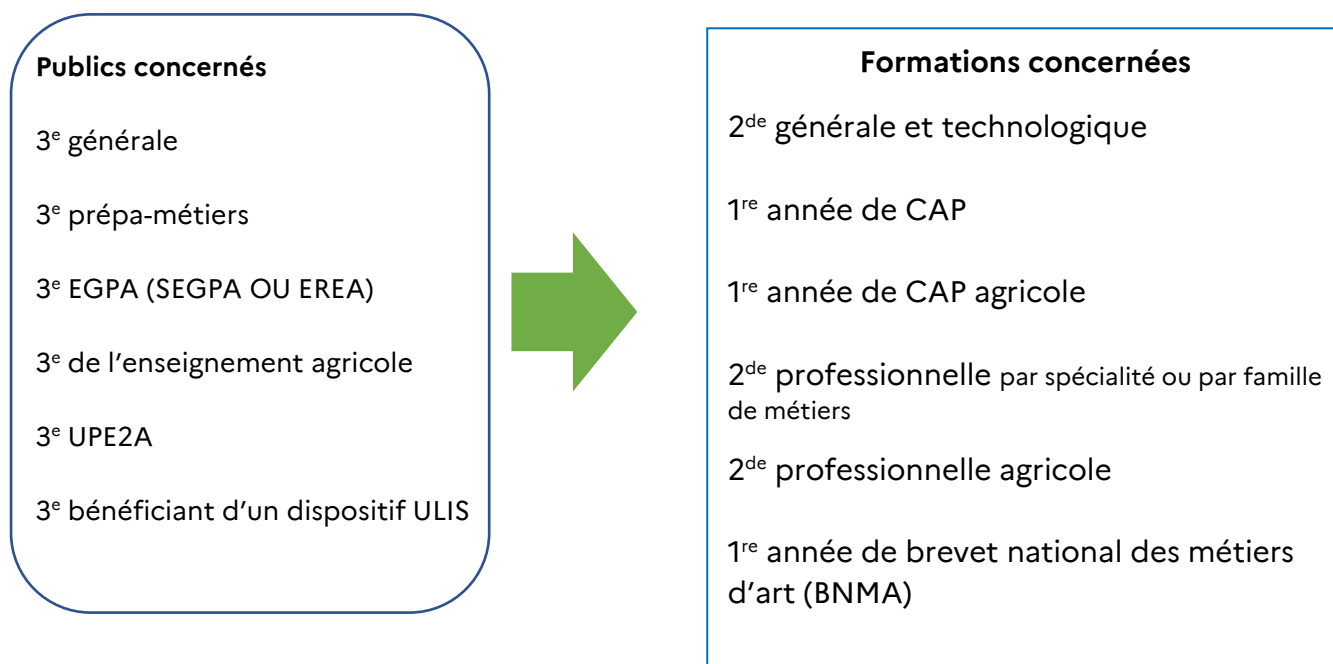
Publics concernés

3$^{e}$ générale

3$^{e}$ prépa-métiers

3$^{e}$ EGPA (SEGPA OU EREA)

3$^{e}$ de l'enseignement agricole

3$^{e}$ UPE2A

3$^{e}$ bénéficiant d'un dispositif ULIS

Formations concernées

2$^{de}$ générale et technologique

1$^{re}$ année de CAP

1$^{re}$ année de CAP agricole

2$^{de}$ professionnelle par spécialité ou par famille de métiers

2$^{de}$ professionnelle agricole

1$^{re}$ année de brevet national des métiers d'art (BNMA)